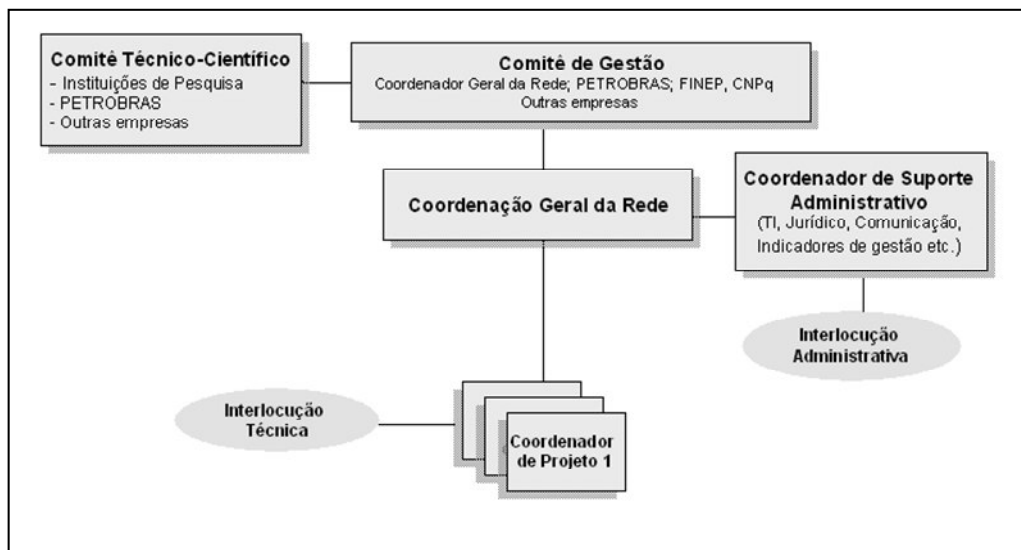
Comitê Técnico-Científico
- Instituições de Pesquisa
- PETROBRAS
- Outras empresas

Comitê de Gestão
Coordenador Geral da Rede; PETROBRAS; FINEP, CNPq
Outras empresas

Coordenação Geral da Rede

Coordenador de Suporte Administrativo
(TI, Jurídico, Comunicação, Indicadores de gestão etc.)

Interlocução Administrativa

Interlocução Técnica

Coordenador de Projeto 1